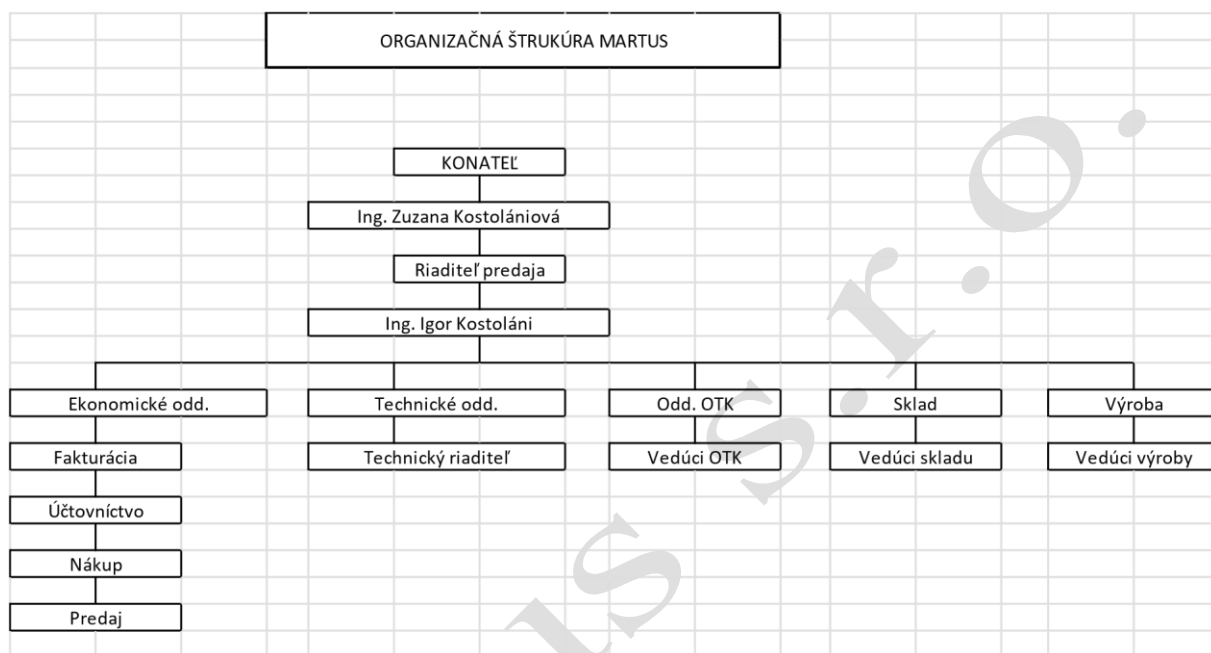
ORGANIZAČNÁ ŠTRUKÚRA MARTUS

KONATEĽ

Ing. Zuzana Kostolániová

Riaditeľ predaja

Ing. Igor Kostoláni

Ekonomické odd.

Fakturácia

Účtovníctvo

Nákup

Predaj

Technické odd.

Technický riaditeľ

Odd. OTK

Vedúci OTK

Sklad

Vedúci skladu

Výroba

Vedúci výroby

s.r.o.